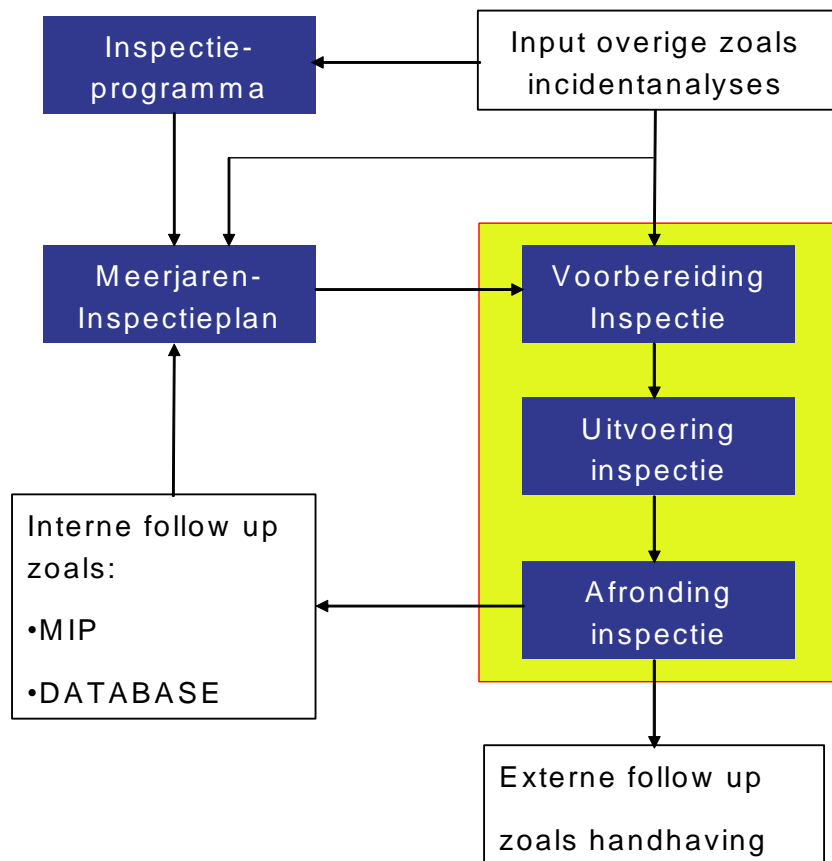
Inspectie-programma

Input overige zoals incidentanalyses

Meerjaren-Inspectieplan

Voorbereiding Inspectie

Uitvoering inspectie

Afronding inspectie

Interne follow up zoals:

•MIP

•DATABASE

Externe follow up

zoals handhaving